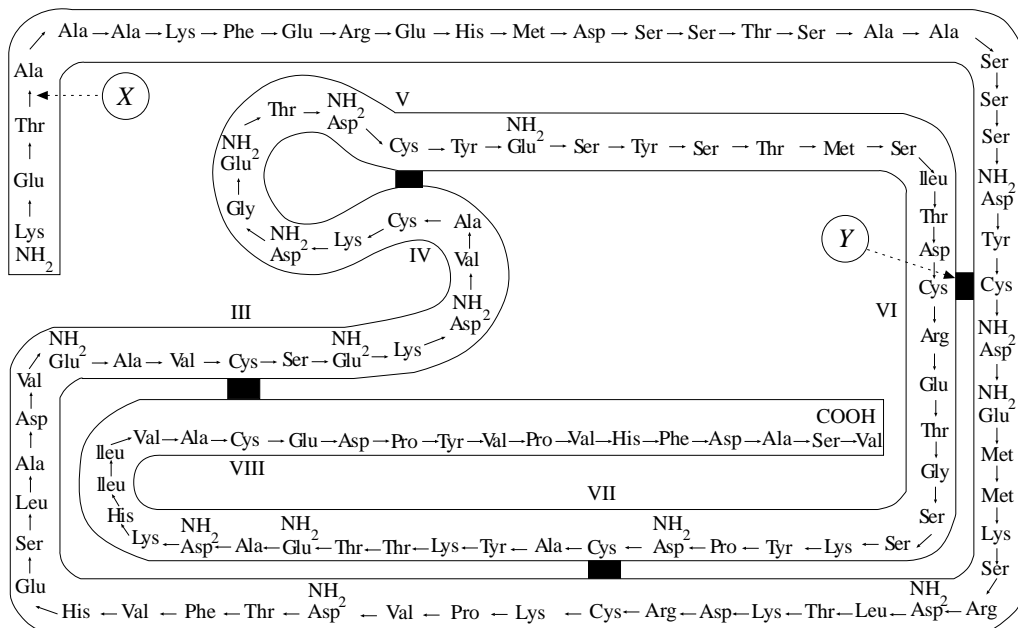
Ala → Ala → Lys → Phe → Glu → Arg → Glu → His → Met → Asp → Ser → Ser → Thr → Ser → Ala → Ala

Ser
Ser
Ser
$NH_2$ Asp
Tyr
Cys
$NH_2$ Asp
$NH_2$ Glu
Met
Met
Lys
Ser

Ala
Thr
Glu
Lys
$NH_2$

X

Y

V

Thr → $NH_2$ Asp

$NH_2$ Glu

Gly

Cys → Tyr → $NH_2$ Glu → Ser → Tyr → Ser → Thr → Met → Ser

Ileu
Thr
Asp
Cys
Arg
Glu
Thr
Gly
Ser

VI

Cys ← Ala
Val
$NH_2$ Asp

$NH_2$ Asp ← Lys

IV

III

$NH_2$ Glu → Ala → Val → Cys → Ser → $NH_2$ Glu → Lys

Val
Asp
Ala
Leu
Ser
Glu

COOH

Ileu → Val → Ala → Cys → Glu → Asp → Pro → Tyr → Val → Pro → Val → His → Phe → Asp → Ala → Ser → Val

Ileu

VIII

VII

His

Lys ← $NH_2$ Asp ← Ala ← $NH_2$ Glu ← Thr ← Thr ← Lys ← Tyr ← Ala ← Cys ← $NH_2$ Asp ← Pro ← Tyr ← Lys ← Ser

His ← Val ← Phe ← Thr ← $NH_2$ Asp ← Val ← Pro ← Lys ← Cys ← Arg ← Asp ← Lys ← Thr ← Leu ← $NH_2$ Asp ← Arg